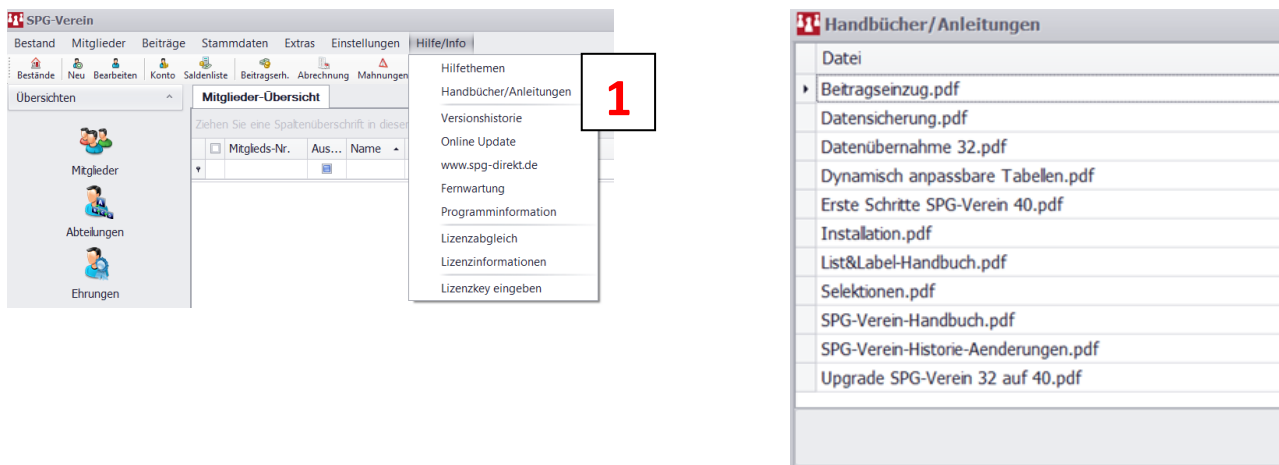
SPG-Verein

Bestand Mitglieder Beiträge Stammdaten Extras Einstellungen Hilfe/Info

Bestände Neu Bearbeiten Konto Saldenliste Beitragserh. Abrechnung Mahnungen

Übersichten

Mitglieder

Abteilungen

Ehrungen

Mitglieder-Übersicht

Ziehen Sie eine Spaltenüberschrift in dieser

Mitglieds-Nr. Aus... Name

Hilfethemen
Handbücher/Anleitungen
Versionshistorie
Online Update
www.spg-direkt.de
Fernwartung
Programminformation
Lizenzabgleich
Lizenzinformationen
Lizenzkey eingeben

1

Handbücher/Anleitungen

| Datei |
|---|
| Beitragseinzug.pdf |
| Datensicherung.pdf |
| Datenübernahme 32.pdf |
| Dynamisch anpassbare Tabellen.pdf |
| Erste Schritte SPG-Verein 40.pdf |
| Installation.pdf |
| List&Label-Handbuch.pdf |
| Selektionen.pdf |
| SPG-Verein-Handbuch.pdf |
| SPG-Verein-Historie-Aenderungen.pdf |
| Upgrade SPG-Verein 32 auf 40.pdf |